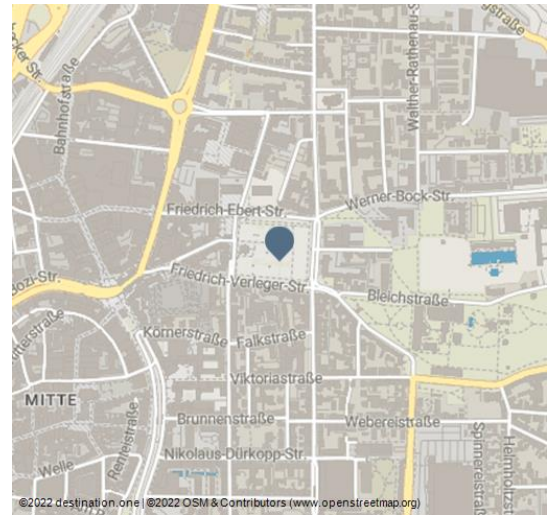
Stapenhorststraße
Walther-Rathenau-Str.
Bahnhofstraße
Friedrich-Ebert-Str.
Werner-Bock-Str.
Friedrich-Verleger-Str.
Bleichstraße
Körnerstraße
Falkstraße
Viktoriastraße
MITTE
Brunnenstraße
Webereistraße
Nikolaus-Dürkopp-Str.
Welle
Renteistraße
Spinnereistraße
Heinrichstraße
©2022 destination.one | ©2022 OSM & Contributors (www.openstreetmap.org)